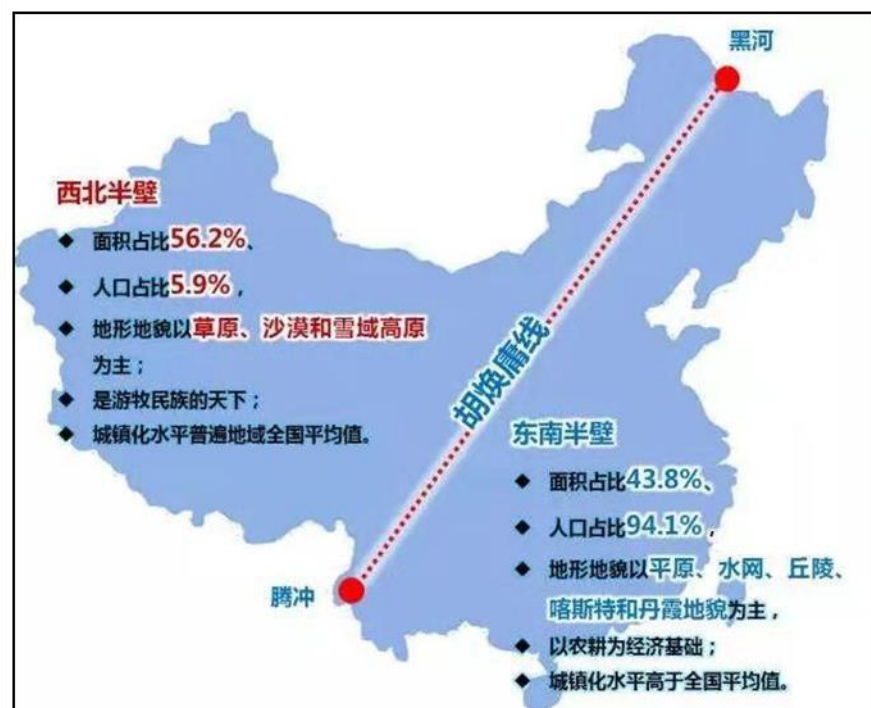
黑河

西北半壁

◆ 面积占比56.2%、

◆ 人口占比5.9%，

◆ 地形地貌以草原、沙漠和雪域高原为主；

◆ 是游牧民族的天下；

◆ 城镇化水平普遍地域全国平均值。

胡焕庸线

东南半壁

◆ 面积占比43.8%、

◆ 人口占比94.1%，

◆ 地形地貌以平原、水网、丘陵、喀斯特和丹霞地貌为主，

◆ 以农耕为经济基础；

◆ 城镇化水平高于全国平均值。

腾冲